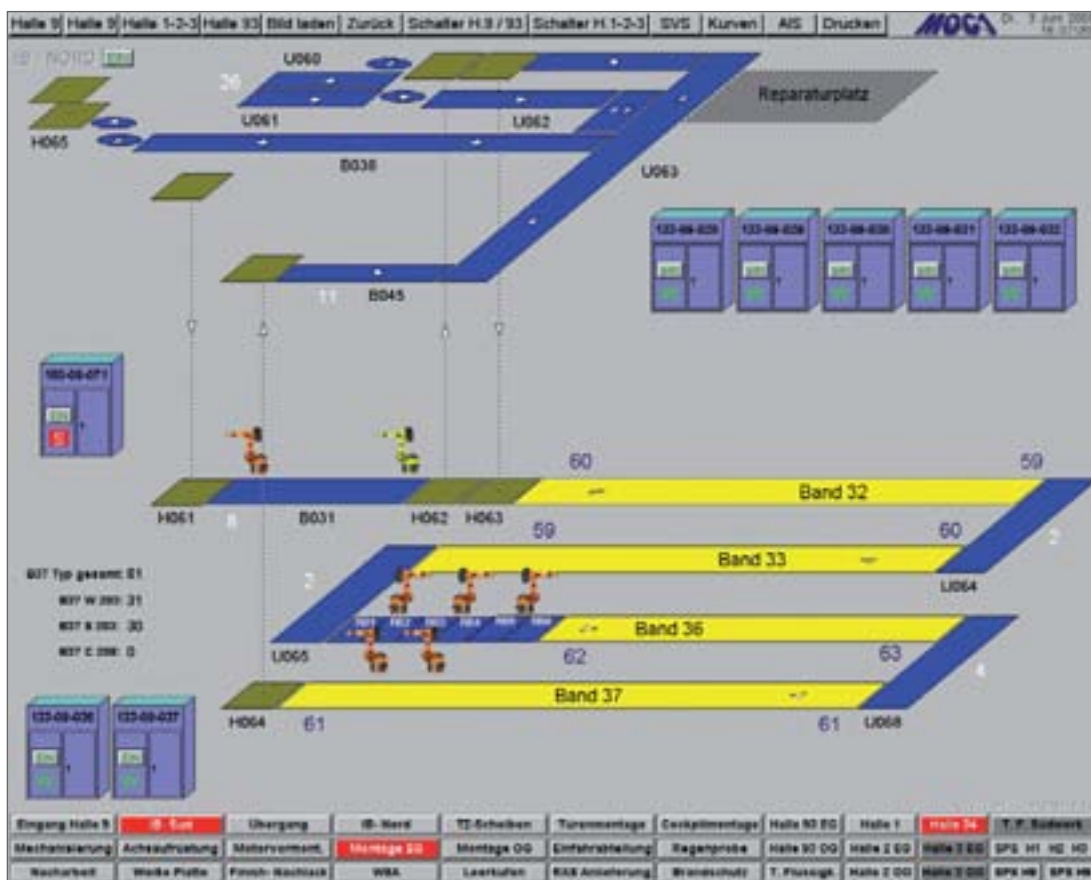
Halle 9 | Halle 9 | Halle 1-2-3 | Halle 93 | Bild laden | Zurück | Schalter H.9 / 93 | Schalter H.1-2-3 | SVS | Kurven | AIS | Drucken

MOCA

U060
26
U061
U062
Reparaturplatz
H065
B038
U063
123-08-029
123-08-030
123-08-030
123-08-031
123-08-032
11
B045
180-08-071
60
59
Band 32
H061
B031
H062
H063
59
60
Band 33
U064
B37 Typ gesamt: 81
B37 W 293: 31
B37 B 293: 30
B37 C 298: 0
Band 36
U065
62
63
Band 37
123-08-036
123-08-037
H064
61
61
U068

Eingang Halle 9 | IB-Süd | Übergang | IB-Nord | TZ-Scheiben | Turenmontage | Cockpitmontage | Halle 93 EG | Halle 1 | Halle 34 | T. F. Südwerk
Mechanisierung | Achsaufrüstung | Motorvormont. | Montage EG | Montage OG | Einfahrstrecke | Regenprobe | Halle 93 OG | Halle 2 EG | Halle 3 EG | SPS H1 H2 H3
Nacharbeit | Weiße Platte | Finish-Nacharbeit | WBA | Leerkufen | RAS Anlieferung | Brandschutz | T. Flussigk. | Halle 2 OG | Halle 3 OG | SPS H9 | SPS H9